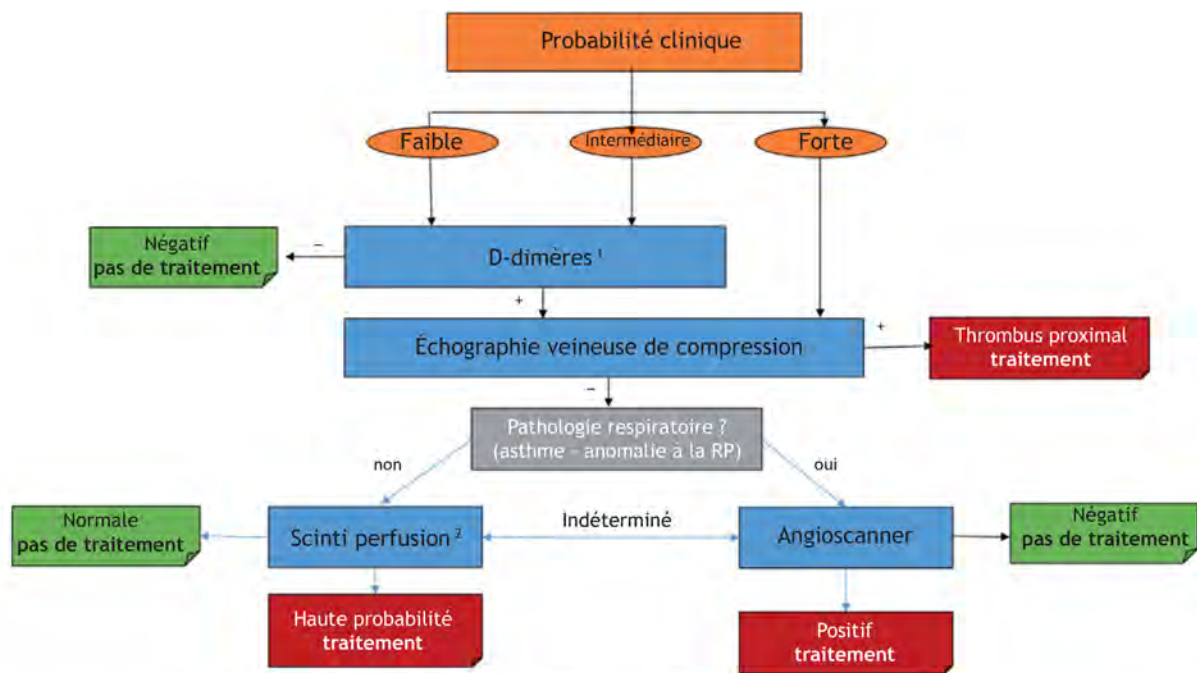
Probabilité clinique

Faible

Intermédiaire

Forte

Négatif
pas de traitement

–

D-dimères $^1$

+

Échographie veineuse de compression

+

Thrombus proximal
traitement

–

Pathologie respiratoire ?
(asthme – anomalie à la RP)

non

oui

Normale
pas de traitement

Scinti perfusion $^2$

Indéterminé

Angioscanner

Négatif
pas de traitement

Haute probabilité
traitement

Positif
traitement